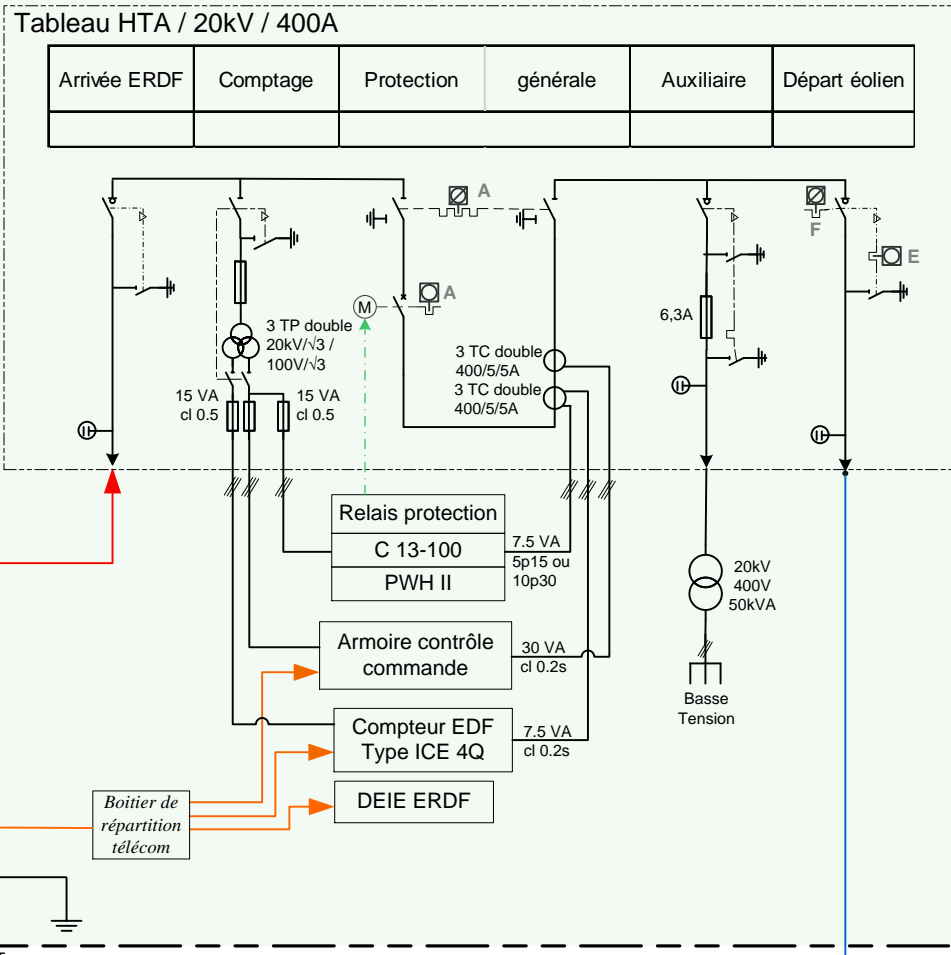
Tableau HTA / 20kV / 400A

| Arrivée ERDF | Comptage | Protection | générale | Auxiliaire | Départ éolien |
|---|---|---|---|---|---|
| | | | | | |

A

A

F

E

M

3 TP double
$20kV/\sqrt{3}$ /
$100V/\sqrt{3}$

3 TC double
400/5/5A
3 TC double
400/5/5A

6,3A

15 VA
cl 0.5

15 VA
cl 0.5

Relais protection
C 13-100
PWH II

7.5 VA
5p15 ou
10p30

20kV
400V
50kVA

Armoire contrôle commande

30 VA
cl 0.2s

Basse
Tension

Compteur EDF
Type ICE 4Q

7.5 VA
cl 0.2s

Boitier de
répartition
télécom

DEIE ERDF